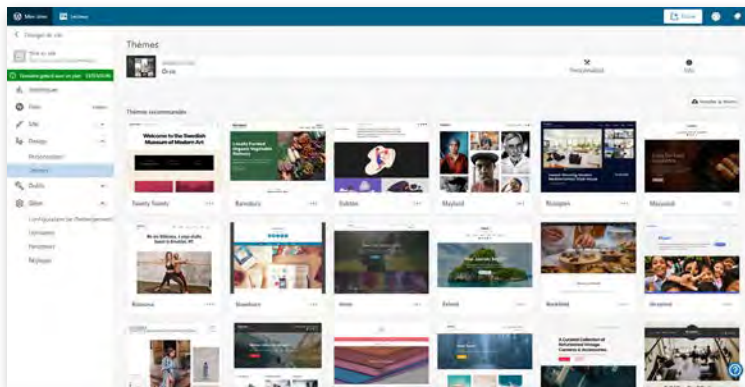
Mes sites Lecteur

Écrire

Changer de site

Voir le site

Domaine gratuit avec un plan

Statistiques

Plan

Site

Design

Personnaliser

Thèmes

Outils

Gérer

Configuration de l'hébergement

Domaines

Personnes

Réglages

Thèmes

Oros

Personnaliser

Infos

Thèmes recommandés

Installer le thème

Welcome to the Swedish Museum of Modern Art

Twenty Twenty

Locally Farmed Organic Vegetable Delivery

Barnsbury

Dubois

Mayland

Russpen

Masonsid

Be an Athlete, a yoga studio in Brooklyn, NY

Balasana

Shawburn

Annie

Seksie

Bookshelf

Dimalkong

A Curated Collection of Refurbished Vintage Cameras & Accessories